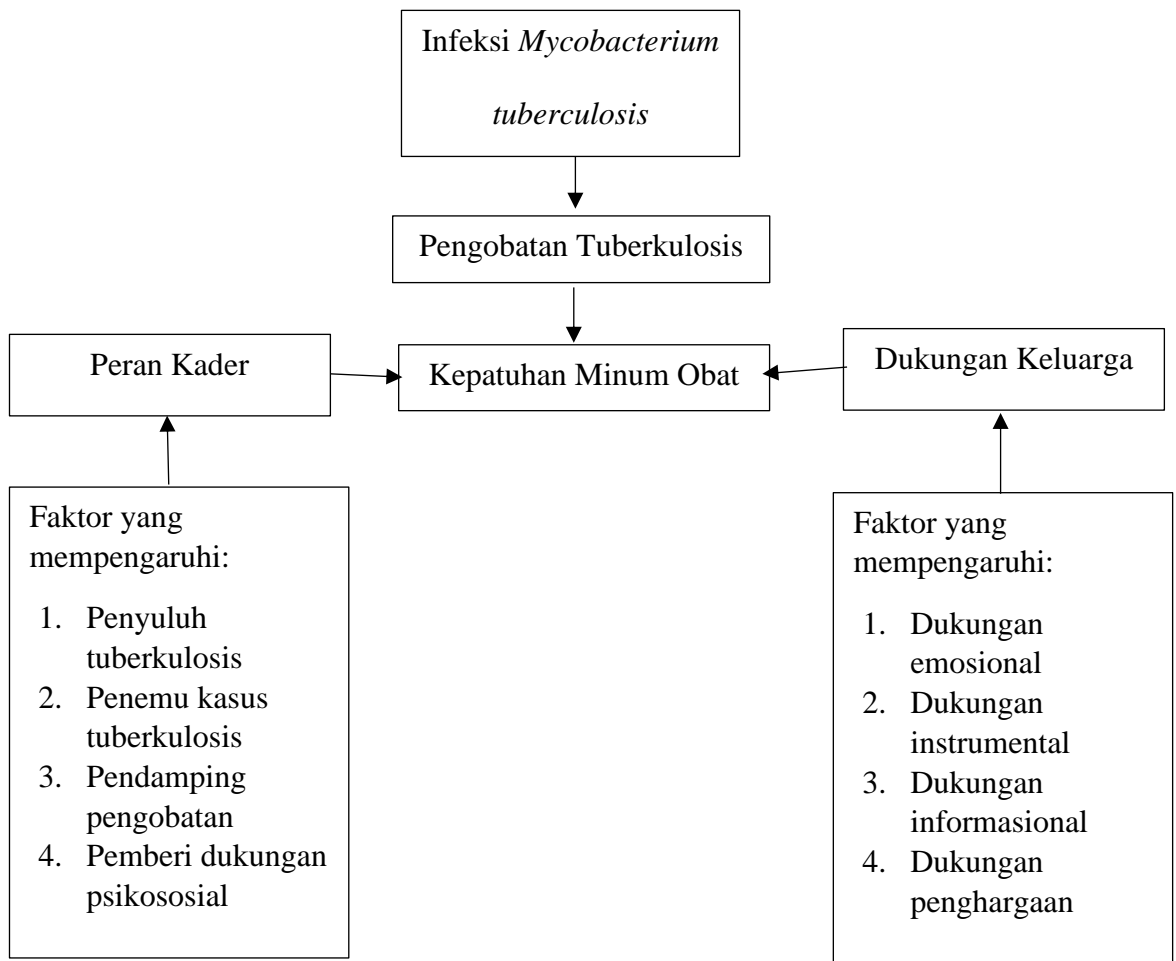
Infeksi Mycobacterium tuberculosis

Pengobatan Tuberkulosis

Peran Kader

Kepatuhan Minum Obat

Dukungan Keluarga

Faktor yang mempengaruhi:

1. Penyuluh tuberkulosis
2. Penemu kasus tuberkulosis
3. Pendamping pengobatan
4. Pemberi dukungan psikososial

Faktor yang mempengaruhi:

1. Dukungan emosional
2. Dukungan instrumental
3. Dukungan informasional
4. Dukungan penghargaan